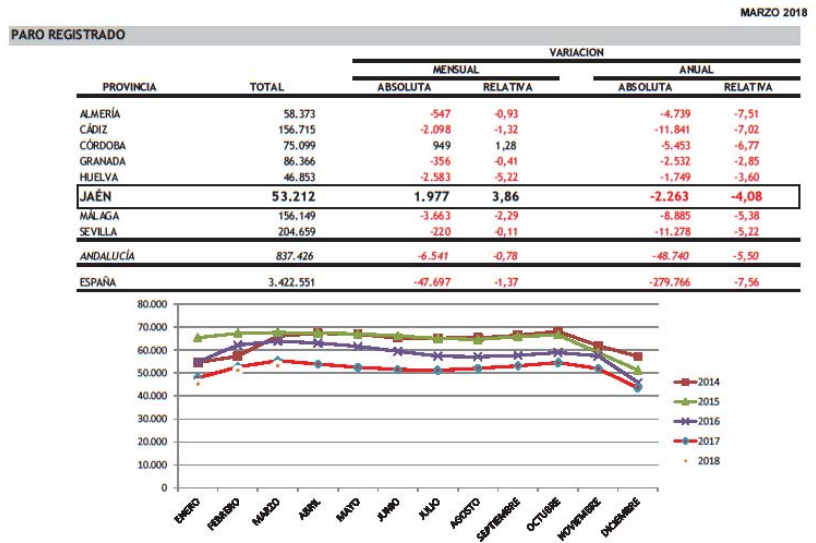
MARZO 2018

PARO REGISTRADO

| PROVINCIA | TOTAL | VARIACION MENSUAL ABSOLUTA | VARIACION MENSUAL RELATIVA | VARIACION ANUAL ABSOLUTA | VARIACION ANUAL RELATIVA |
|---|---|---|---|---|---|
| ALMERÍA | 58.373 | -547 | -0,93 | -4.739 | -7,51 |
| CÁDIZ | 156.715 | -2.098 | -1,32 | -11.841 | -7,02 |
| CÓRDOBA | 75.099 | 949 | 1,28 | -5.453 | -6,77 |
| GRANADA | 86.366 | -356 | -0,41 | -2.532 | -2,85 |
| HUELVA | 46.853 | -2.583 | -5,22 | -1.749 | -3,60 |
| JAÉN | 53.212 | 1.977 | 3,86 | -2.263 | -4,08 |
| MÁLAGA | 156.149 | -3.663 | -2,29 | -8.885 | -5,38 |
| SEVILLA | 204.659 | -220 | -0,11 | -11.278 | -5,22 |
| ANDALUCÍA | 837.426 | -6.541 | -0,78 | -48.740 | -5,50 |
| ESPAÑA | 3.422.551 | -47.697 | -1,37 | -279.766 | -7,56 |

80.000
70.000
60.000
50.000
40.000
30.000
20.000
10.000
0

ENERO FEBRERO MARZO ABRIL MAYO JUNIO JULIO AGOSTO SEPTIEMBRE OCTUBRE NOVIEMBRE DICIEMBRE

2014
2015
2016
2017
2018